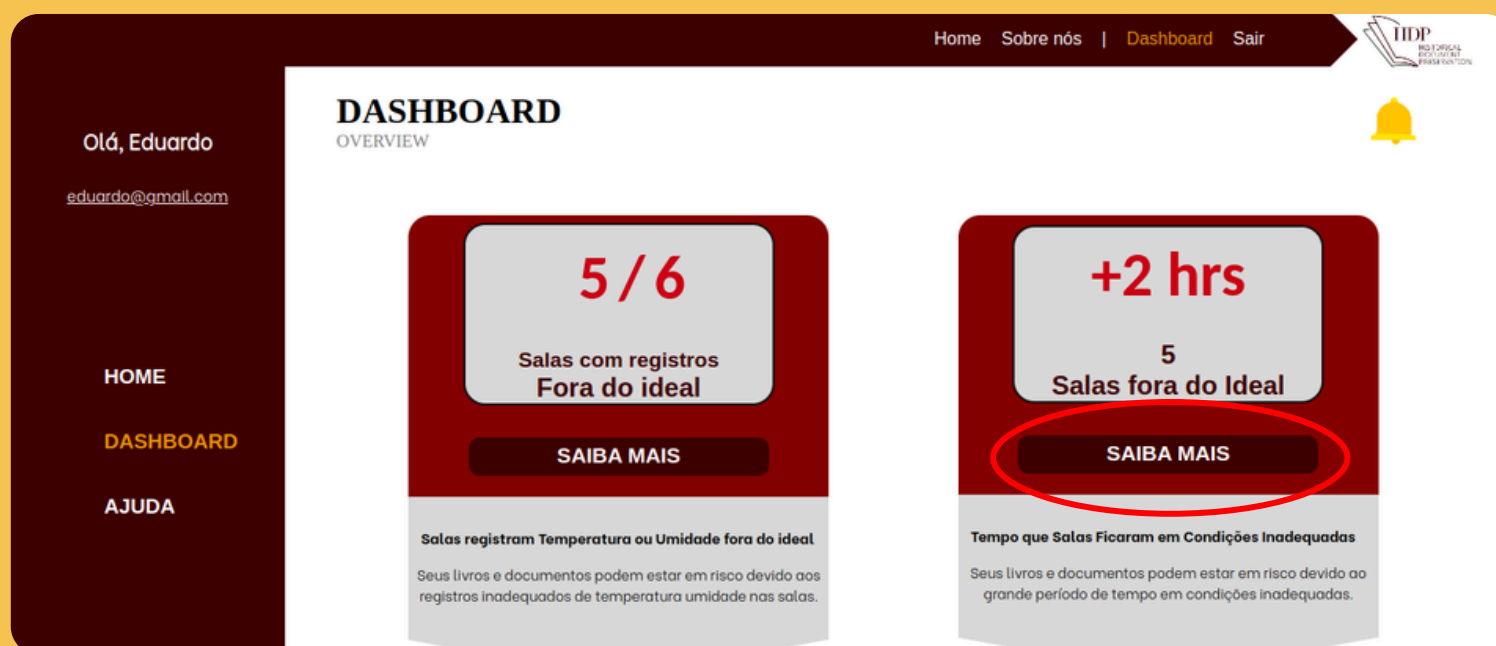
Home Sobre nós | Dashboard Sair

HDP HISTORICAL DOCUMENT PRESERVATION

Olá, Eduardo

eduardo@gmail.com

HOME

DASHBOARD

AJUDA

DASHBOARD
OVERVIEW

5 / 6

Salas com registros
Fora do ideal

SAIBA MAIS

Salas registram Temperatura ou Umidade fora do ideal

Seus livros e documentos podem estar em risco devido aos registros inadequados de temperatura umidade nas salas.

+2 hrs

5
Salas fora do Ideal

SAIBA MAIS

Tempo que Salas Ficaram em Condições Inadequadas

Seus livros e documentos podem estar em risco devido ao grande período de tempo em condições inadequadas.